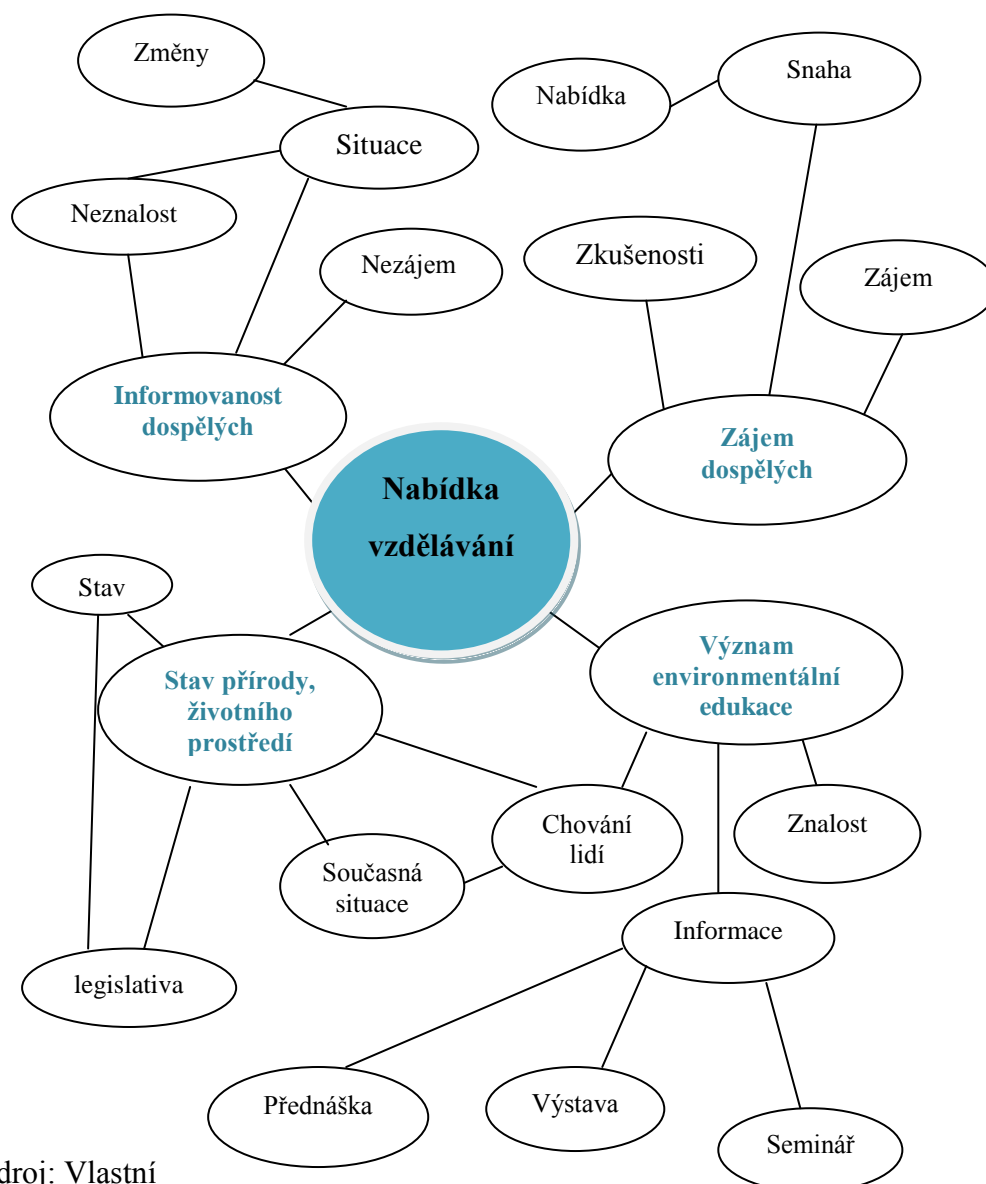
Změny

Nabídka

Snaha

Situace

Neznalost

Nezájem

Zkušenosti

Zájem

Informovanost dospělých

Zájem dospělých

Nabídka vzdělávání

Stav

Stav přírody, životního prostředí

Význam environmentální edukace

Chování lidí

Znalost

Současná situace

Informace

legislativa

Přednáška

Výstava

Seminář

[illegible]droj: Vlastní